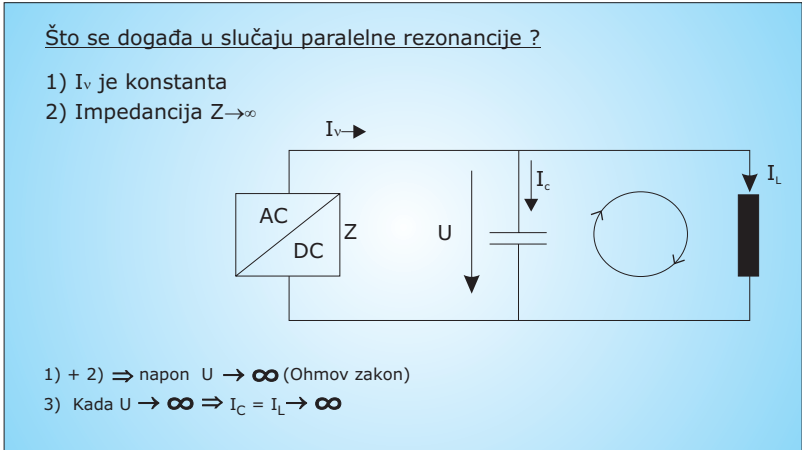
Što se događa u slučaju paralelne rezonancije ?

1) $I_v$ je konstanta

2) Impedancija $Z \rightarrow \infty$

$I_v$

$I_c$

$I_L$

AC

DC

Z

U

1) + 2) $\Rightarrow$ napon U $\rightarrow \infty$ (Ohmov zakon)

3) Kada U $\rightarrow \infty \Rightarrow I_C = I_L \rightarrow \infty$